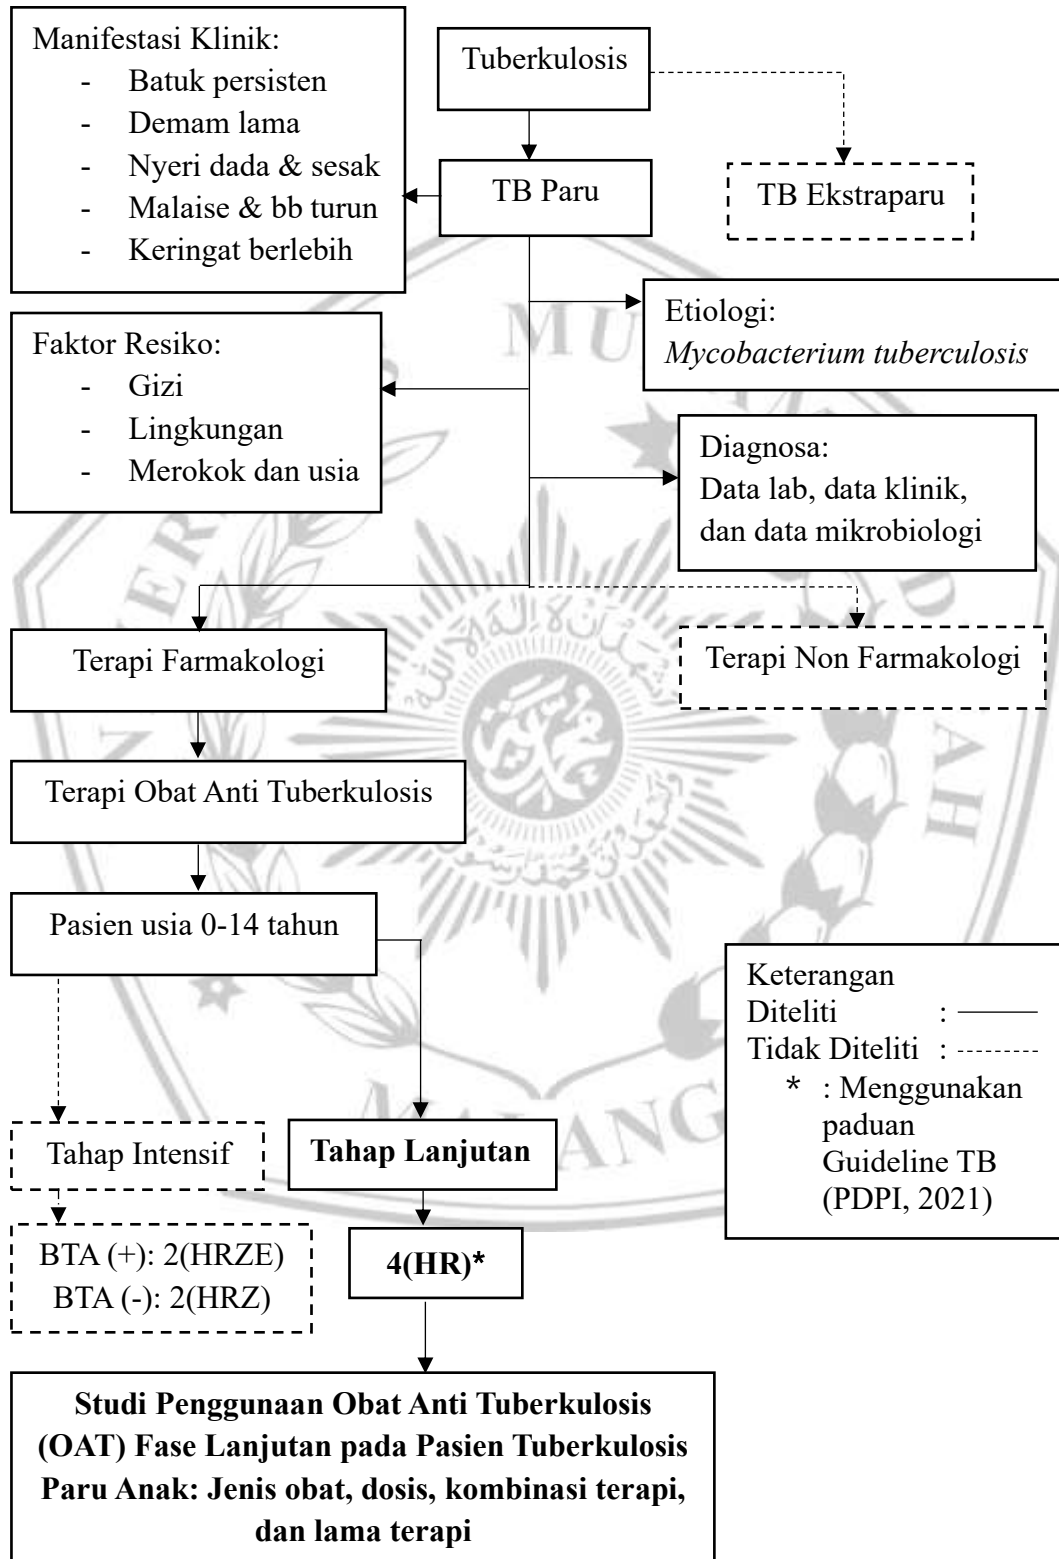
Manifestasi Klinik:
- Batuk persisten
- Demam lama
- Nyeri dada & sesak
- Malaise & bb turun
- Keringat berlebih

Tuberkulosis

TB Paru

TB Ekstraparu

Etiologi:
*Mycobacterium tuberculosis*

Faktor Resiko:
- Gizi
- Lingkungan
- Merokok dan usia

Diagnosa:
Data lab, data klinik, dan data mikrobiologi

Terapi Farmakologi

Terapi Non Farmakologi

Terapi Obat Anti Tuberkulosis

Pasien usia 0-14 tahun

Keterangan
Diteliti : ———
Tidak Diteliti : --------
\* : Menggunakan paduan Guideline TB (PDPI, 2021)

Tahap Intensif

**Tahap Lanjutan**

BTA (+): 2(HRZE)
BTA (-): 2(HRZ)

**4(HR)\***

**Studi Penggunaan Obat Anti Tuberkulosis (OAT) Fase Lanjutan pada Pasien Tuberkulosis Paru Anak: Jenis obat, dosis, kombinasi terapi, dan lama terapi**